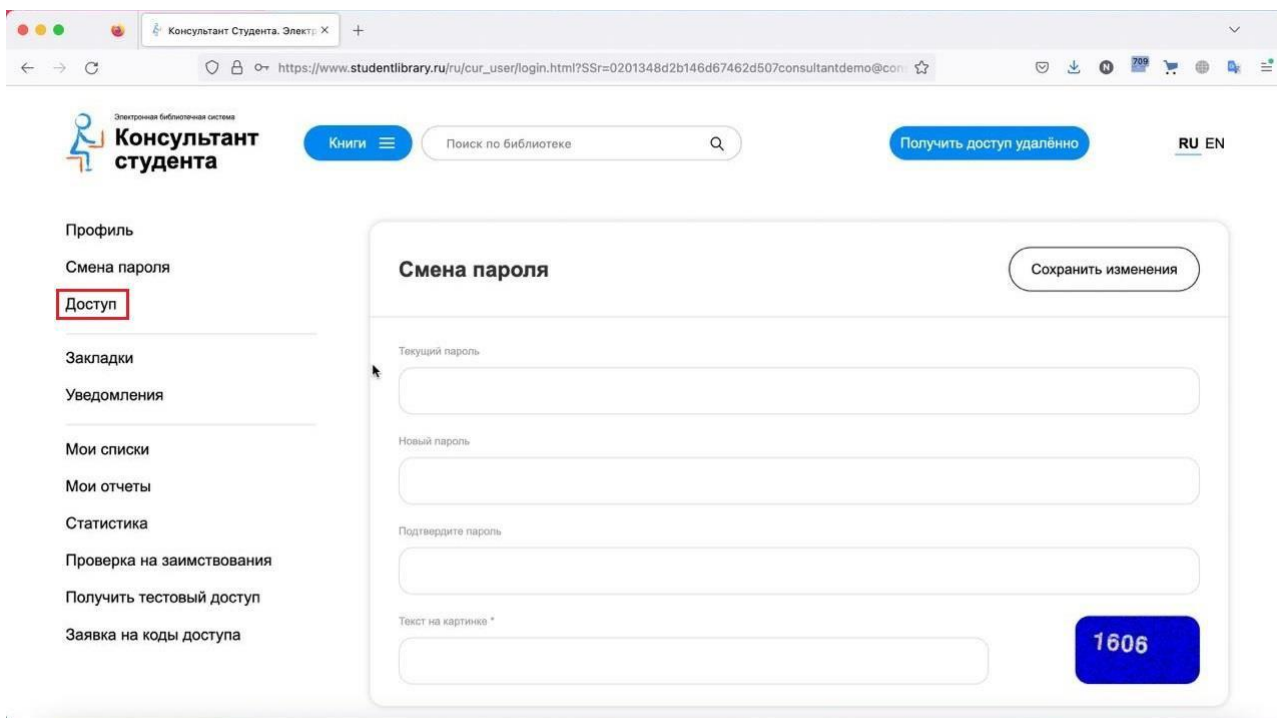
Консультант Студента. Электр ×
+

https://www.studentlibrary.ru/ru/cur_user/login.html?SSr=0201348d2b146d67462d507consultantdemo@con

709

Электронная библиотечная система
Консультант студента

Книги

Поиск по библиотеке

Получить доступ удалённо

RU EN

Профиль
Смена пароля
Доступ

Закладки
Уведомления

Мои списки
Мои отчеты
Статистика
Проверка на заимствования
Получить тестовый доступ
Заявка на коды доступа

Смена пароля

Сохранить изменения

Текущий пароль

Новый пароль

Подтвердите пароль

Текст на картинке *

1606